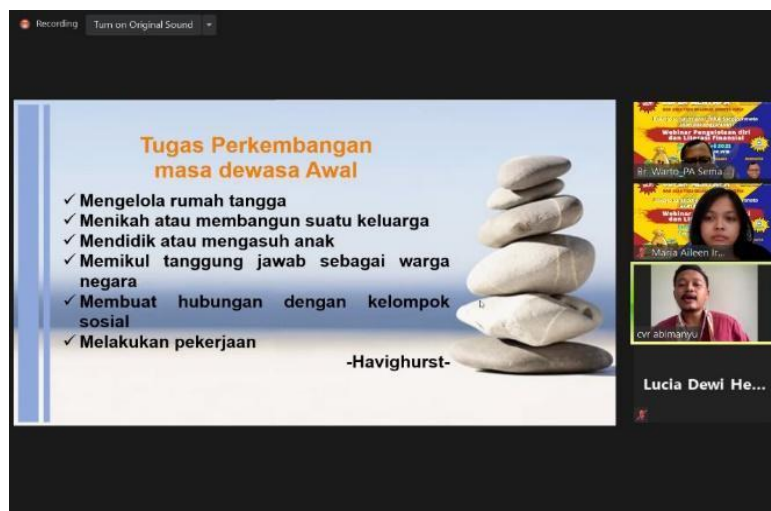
Recording Turn on Original Sound

Tugas Perkembangan masa dewasa Awal

✓ Mengelola rumah tangga
✓ Menikah atau membangun suatu keluarga
✓ Mendidik atau mengasuh anak
✓ Memikul tanggung jawab sebagai warga negara
✓ Membuat hubungan dengan kelompok sosial
✓ Melakukan pekerjaan

-Havighurst-

Webinar Pengelolaan diri dan Literasi Finansial
Br. Warto_PA Sema...

Webinar Pengelolaan diri dan Literasi Finansial
Maria Aileen Ir...

cvr abimanyu

Lucia Dewi He...